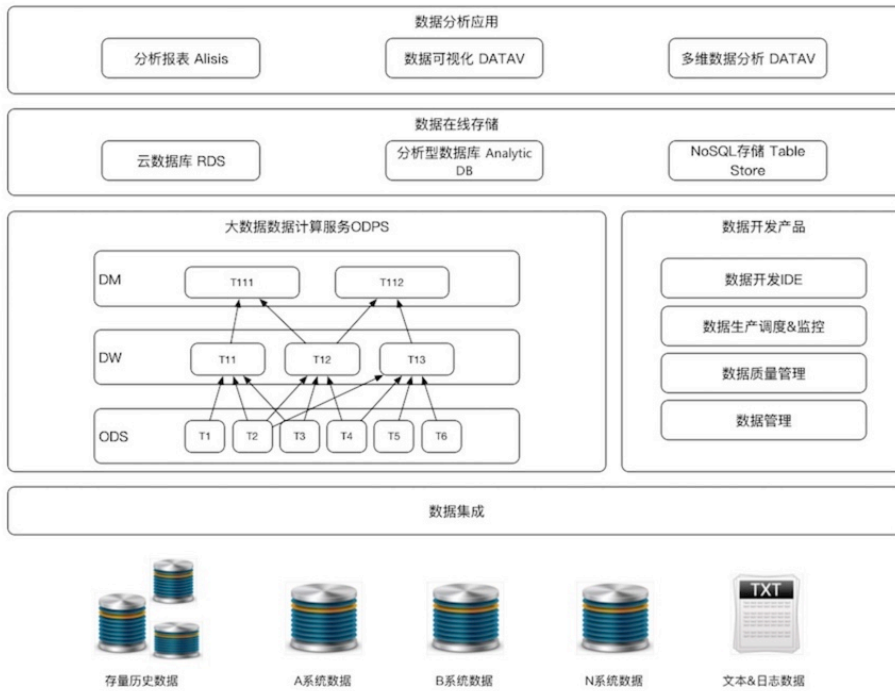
数据分析应用

分析报表 Alisis

数据可视化 DATAV

多维数据分析 DATAV

数据在线存储

云数据库 RDS

分析型数据库 Analytic DB

NoSQL存储 Table Store

大数据数据计算服务ODPS

DM

T111

T112

DW

T11

T12

T13

ODS

T1

T2

T3

T4

T5

T6

数据开发产品

数据开发IDE

数据生产调度&监控

数据质量管理

数据管理

数据集成

TXT

存量历史数据

A系统数据

B系统数据

N系统数据

文本&日志数据